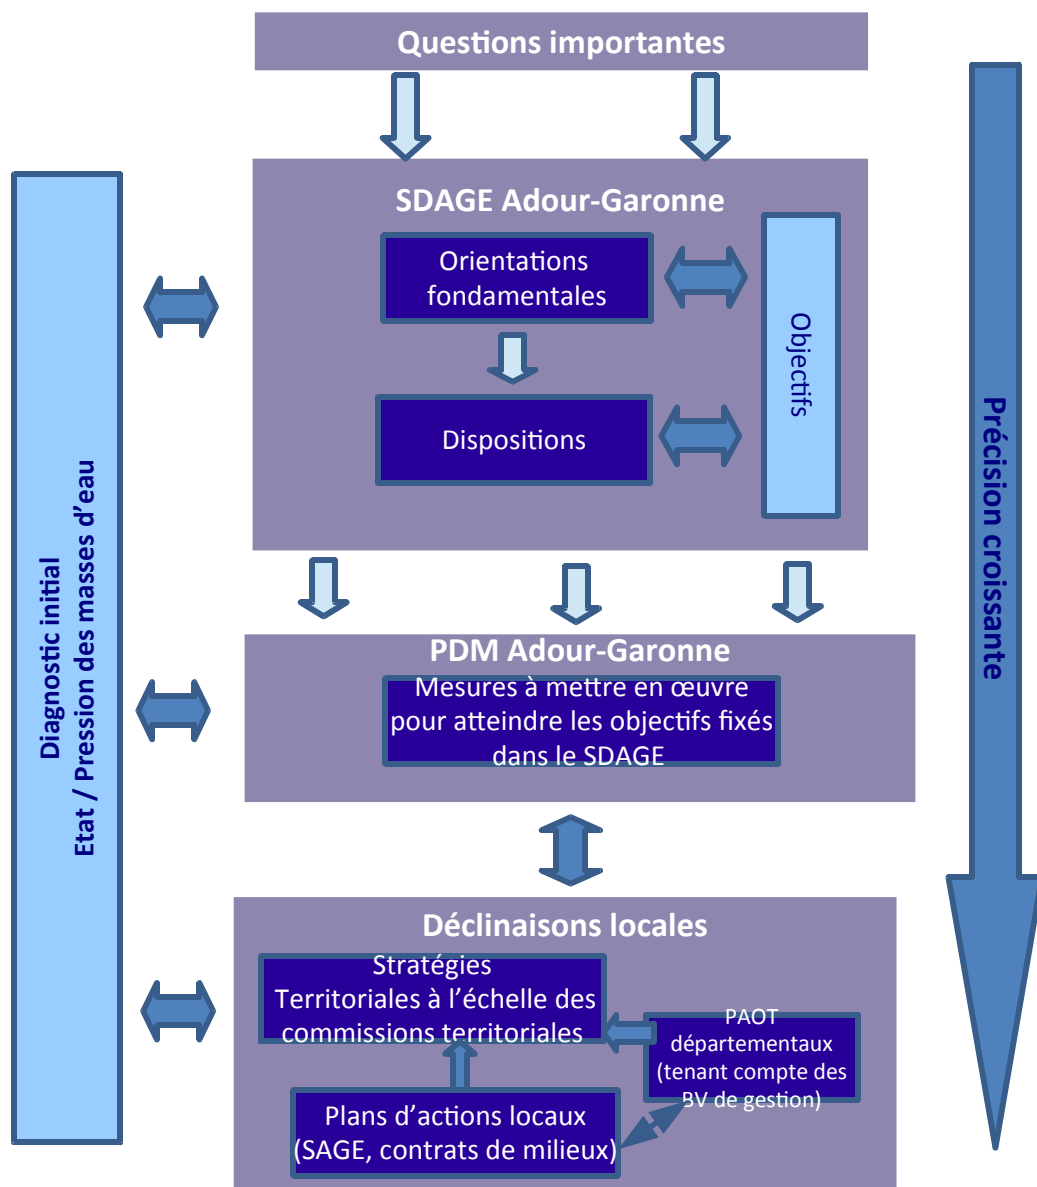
Questions importantes

SDAGE Adour-Garonne

Orientations fondamentales

Dispositions

Objectifs

Diagnostic initial
Etat / Pression des masses d'eau

Précision croissante

PDM Adour-Garonne

Mesures à mettre en œuvre pour atteindre les objectifs fixés dans le SDAGE

Déclinaisons locales

Stratégies Territoriales à l'échelle des commissions territoriales

PAOT départementaux (tenant compte des BV de gestion)

Plans d'actions locaux (SAGE, contrats de milieux)